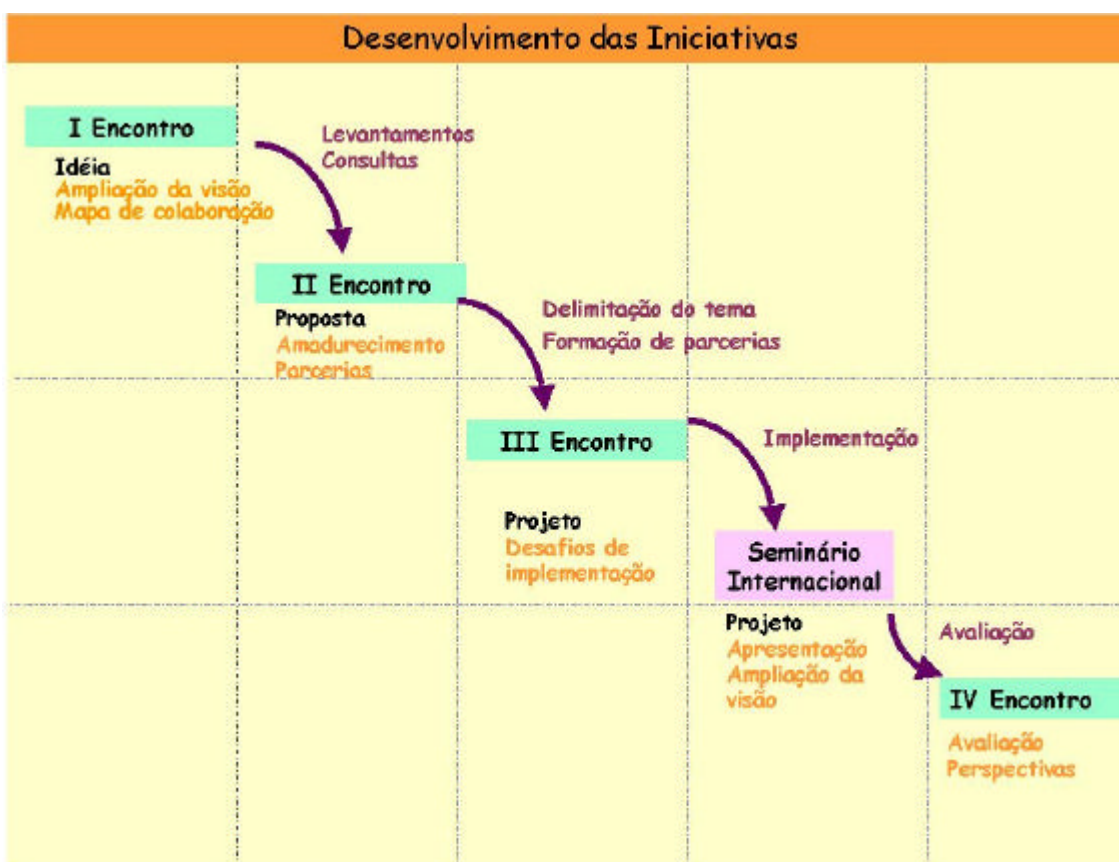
Desenvolvimento das Iniciativas

I Encontro

Idéia
Ampliação da visão
Mapa de colaboração

Levantamentos
Consultas

II Encontro

Proposta
Amadurecimento
Parcerias

Delimitação do tema
Formação de parcerias

III Encontro

Implementação

Projeto
Desafios de implementação

Seminário Internacional

Projeto
Apresentação
Ampliação da visão

Avaliação

IV Encontro

Avaliação
Perspectivas